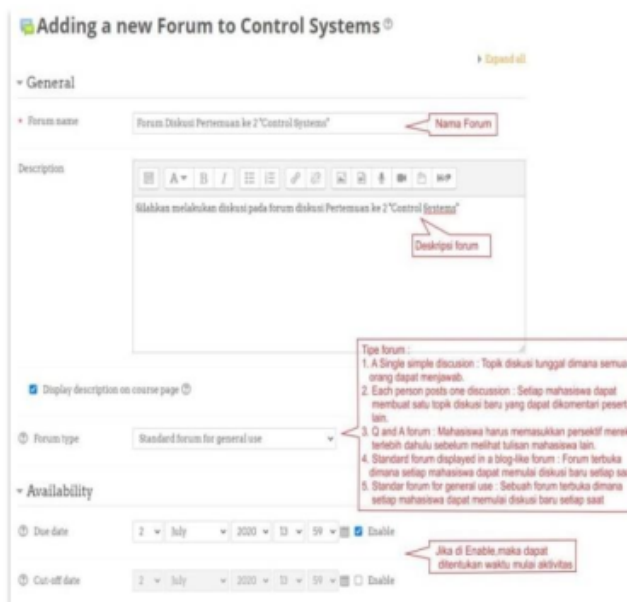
Adding a new Forum to Control Systems

▸ Expand all

General

Forum name

Forum Diskusi Pertemuan ke 2 "Control Systems"

Nama Forum

Description

H-P

Silahkan melakukan diskusi pada forum diskusi Pertemuan ke 2 "Control Systems"

Deskripsi forum

Display description on course page

Tipe forum :
1. A Single simple discusion : Topik diskusi tunggal dimana semua orang dapat menjawab.
2. Each person posts one discussion : Setiap mahasiswa dapat membuat satu topik diskusi baru yang dapat dikomentari peserta lain.
3. Q and A forum : Mahasiswa harus memasukkan persektif mereka terlebih dahulu sebelum melihat tulisan mahasiswa lain.
4. Standard forum displayed in a blog-like forum : Forum terbuka dimana setiap mahasiswa dapat memulai diskusi baru setiap saat
5. Standar forum for general use : Sebuah forum terbuka dimana setiap mahasiswa dapat memulai diskusi baru setiap saat

Forum type

Standard forum for general use

Availability

Due date

2 July 2020 13 59 Enable

Jika di Enable,maka dapat ditentukan waktu mulai aktivitas

Cut-off date

2 July 2020 13 59 Enable